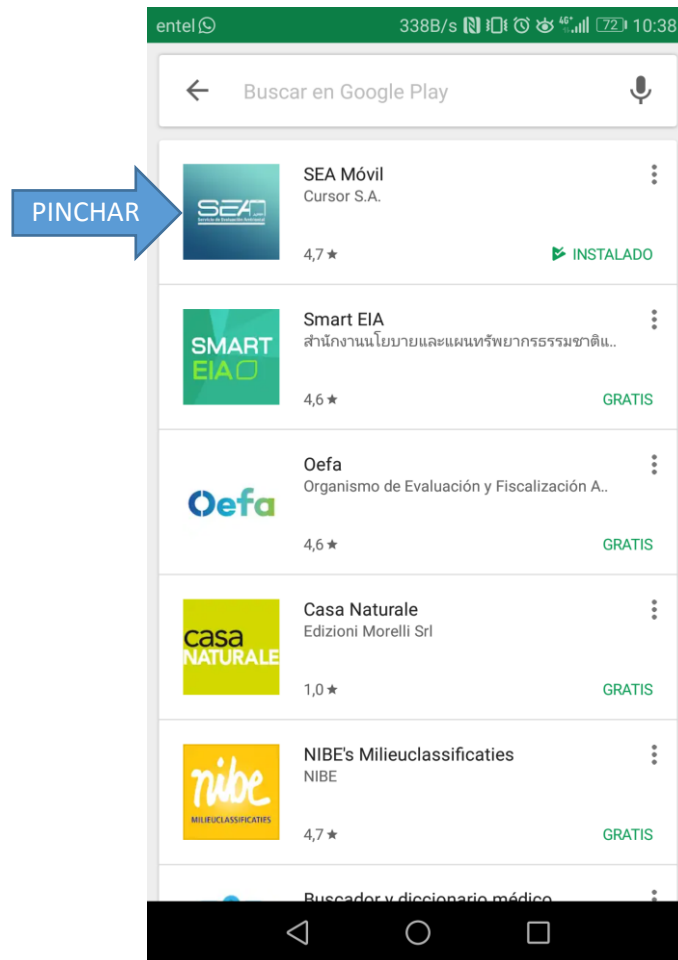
entel 338B/s 4G 72 10:38

Buscar en Google Play

PINCHAR

SEA
Servicio de Evaluación Ambiental

SEA Móvil
Cursor S.A.
4,7 ★
INSTALADO

SMART EIA

Smart EIA
สำนักงานนโยบายและแผนทรัพยากรธรรมชาติแ..
4,6 ★
GRATIS

Oefa

Oefa
Organismo de Evaluación y Fiscalización A..
4,6 ★
GRATIS

casa NATURALE

Casa Naturale
Edizioni Morelli Srl
1,0 ★
GRATIS

nibe
MILIEUCLASSIFICATIES

NIBE's Milieuclassificaties
NIBE
4,7 ★
GRATIS

Buscador y diccionario médico